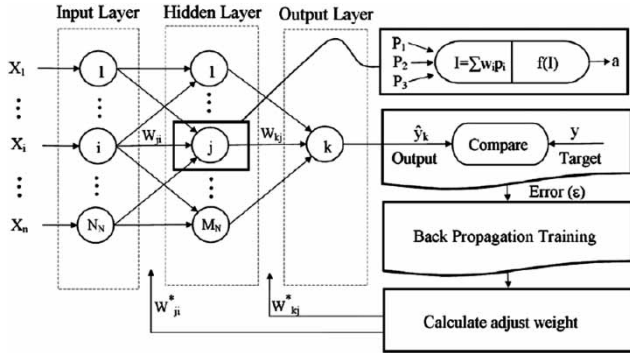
Input Layer
Hidden Layer
Output Layer

$X_1$
$X_i$
$X_n$

1
i
$N_N$

1
j
$M_N$

k

$W_{ji}$
$W_{kj}$

$P_1$
$P_2$
$P_3$
$I=\sum w_i p_i$
$f(I)$
a

$\hat{y}_k$
Output
Compare
y
Target

Error (ε)

Back Propagation Training

$W^*_{ji}$
$W^*_{kj}$

Calculate adjust weight